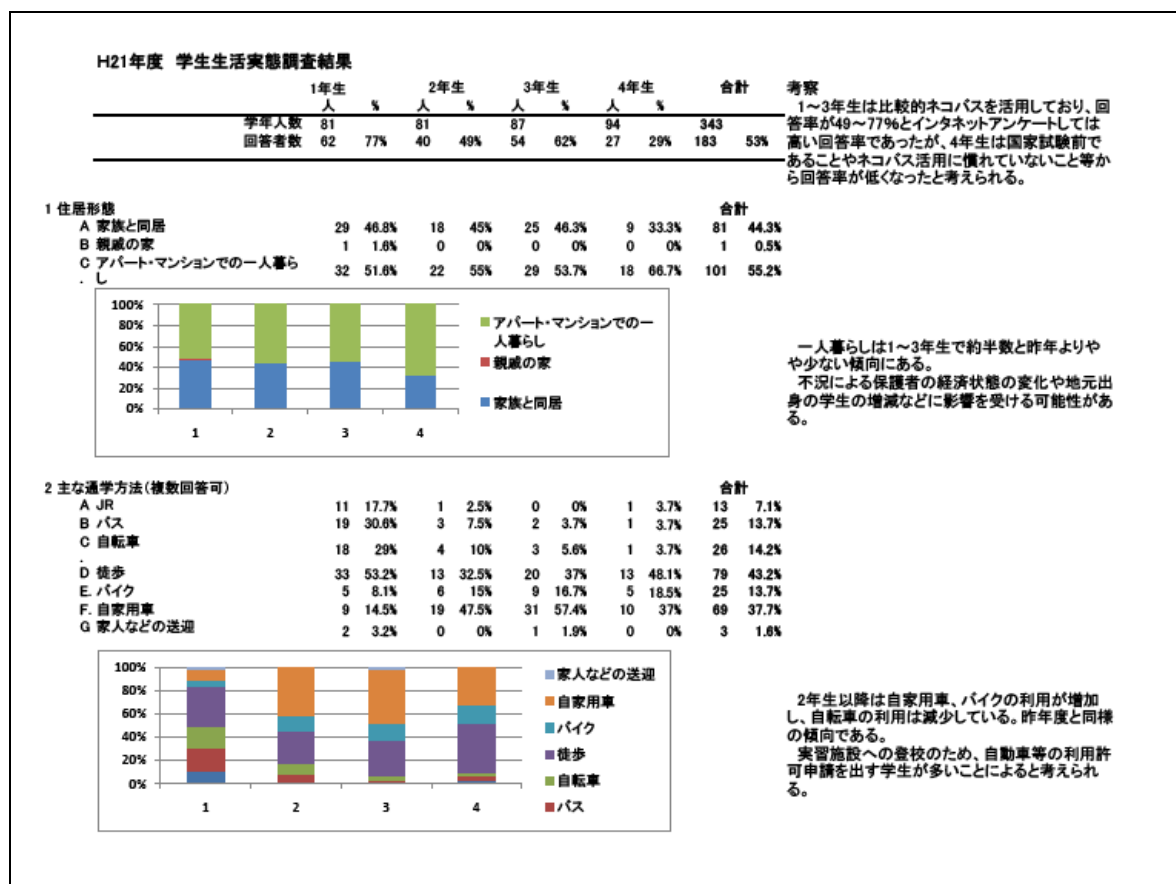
H21年度 学生生活実態調査結果

| | 1年生 人 | % | 2年生 人 | % | 3年生 人 | % | 4年生 人 | % | 合計 | |
|---|---|---|---|---|---|---|---|---|---|---|
| 学年人数 | 81 | | 81 | | 87 | | 94 | | 343 | |
| 回答者数 | 62 | 77% | 40 | 49% | 54 | 62% | 27 | 29% | 183 | 53% |

考察
1～3年生は比較的ネコパスを活用しており、回答率が49～77%とインタネットアンケートしては高い回答率であったが、4年生は国家試験前であることやネコパス活用に慣れていないこと等から回答率が低くなったと考えられる。

1 住居形態

| | | | | | | | | | 合計 | |
|---|---|---|---|---|---|---|---|---|---|---|
| A 家族と同居 | 29 | 46.8% | 18 | 45% | 25 | 46.3% | 9 | 33.3% | 81 | 44.3% |
| B 親戚の家 | 1 | 1.6% | 0 | 0% | 0 | 0% | 0 | 0% | 1 | 0.5% |
| C アパート・マンションでの一人暮らし | 32 | 51.6% | 22 | 55% | 29 | 53.7% | 18 | 66.7% | 101 | 55.2% |

100%
80%
60%
40%
20%
0%
1 2 3 4
アパート・マンションでの一人暮らし
親戚の家
家族と同居

一人暮らしは1～3年生で約半数と昨年よりやや少ない傾向にある。
不況による保護者の経済状態の変化や地元出身の学生の増減などに影響を受ける可能性がある。

2 主な通学方法（複数回答可）

| | | | | | | | | | 合計 | |
|---|---|---|---|---|---|---|---|---|---|---|
| A JR | 11 | 17.7% | 1 | 2.5% | 0 | 0% | 1 | 3.7% | 13 | 7.1% |
| B バス | 19 | 30.6% | 3 | 7.5% | 2 | 3.7% | 1 | 3.7% | 25 | 13.7% |
| C 自転車 | 18 | 29% | 4 | 10% | 3 | 5.6% | 1 | 3.7% | 26 | 14.2% |
| D 徒歩 | 33 | 53.2% | 13 | 32.5% | 20 | 37% | 13 | 48.1% | 79 | 43.2% |
| E. バイク | 5 | 8.1% | 6 | 15% | 9 | 16.7% | 5 | 18.5% | 25 | 13.7% |
| F. 自家用車 | 9 | 14.5% | 19 | 47.5% | 31 | 57.4% | 10 | 37% | 69 | 37.7% |
| G 家人などの送迎 | 2 | 3.2% | 0 | 0% | 1 | 1.9% | 0 | 0% | 3 | 1.6% |

100%
80%
60%
40%
20%
0%
1 2 3 4
家人などの送迎
自家用車
バイク
徒歩
自転車
バス

2年生以降は自家用車、バイクの利用が増加し、自転車の利用は減少している。昨年度と同様の傾向である。
実習施設への登校のため、自動車等の利用許可申請を出す学生が多いことによると考えられる。